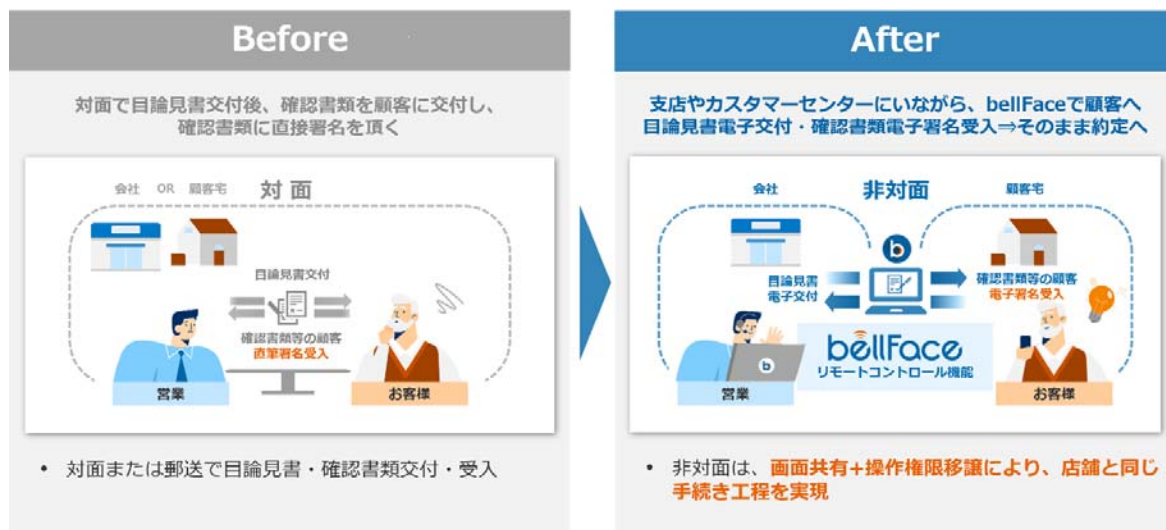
Before

対面で目論見書交付後、確認書類を顧客に交付し、確認書類に直接署名を頂く

会社 OR 顧客宅 対面

目論見書交付

確認書類等の顧客
直筆署名受入

営業

お客様

• 対面または郵送で目論見書・確認書類交付・受入

After

支店やカスタマーセンターにいながら、bellFaceで顧客へ目論見書電子交付・確認書類電子署名受入⇒そのまま約定へ

会社 非対面 顧客宅

目論見書
電子交付

確認書類等の顧客
電子署名受入

bellFace
リモートコントロール機能

営業

お客様

• 非対面は、画面共有+操作権限移譲により、店舗と同じ手続き工程を実現